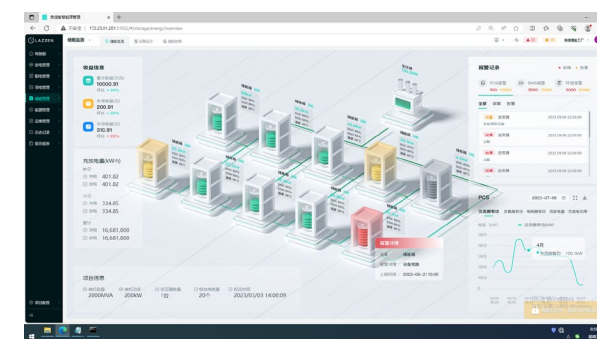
收益信息
10000.91
200.91
310.91

充放电量(kWh)
401.82
401.62
334.85
334.85
16,681,800
16,681,800

项目信息
2000KVA
200KW
1台
20个
2023/01/03 14:00:09

报警记录
PCS
BMS
环境

PCS
2023-07-06

4月
100.5W